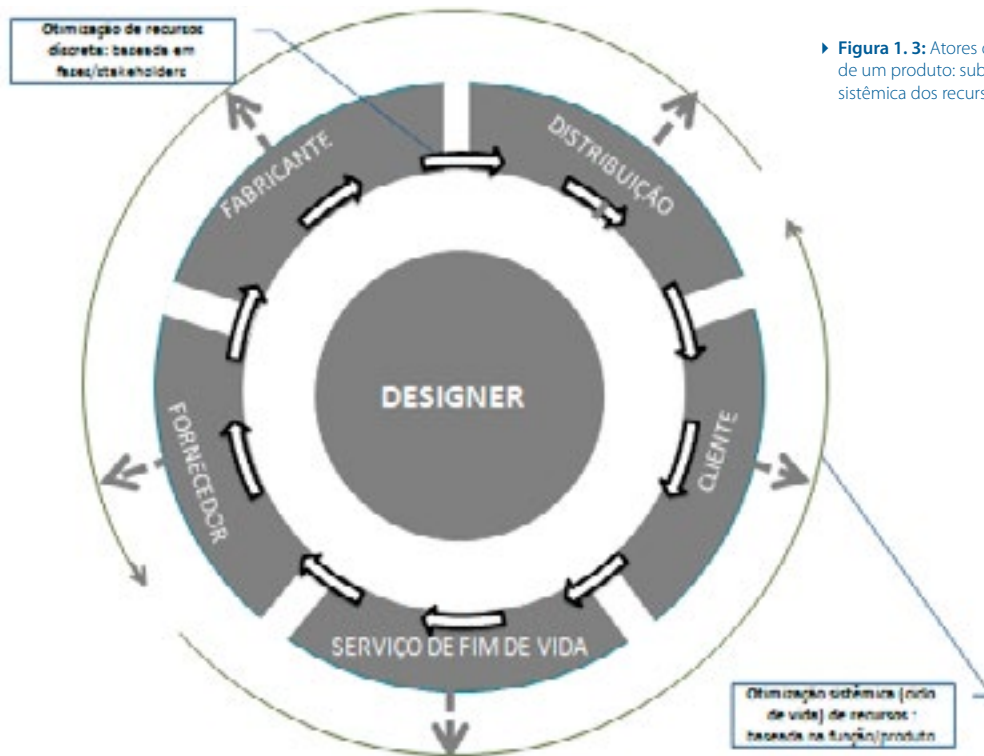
Otimização de recursos discreta: baseada em fases/stakeholders

▸ Figura 1. 3: Atores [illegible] de um produto: sub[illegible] sistêmica dos recurs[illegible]

FABRICANTE

DISTRIBUIÇÃO

DESIGNER

FORNECEDOR

CLIENTE

SERVIÇO DE FIM DE VIDA

Otimização sistêmica (ciclo de vida) de recursos : baseada na função/produto